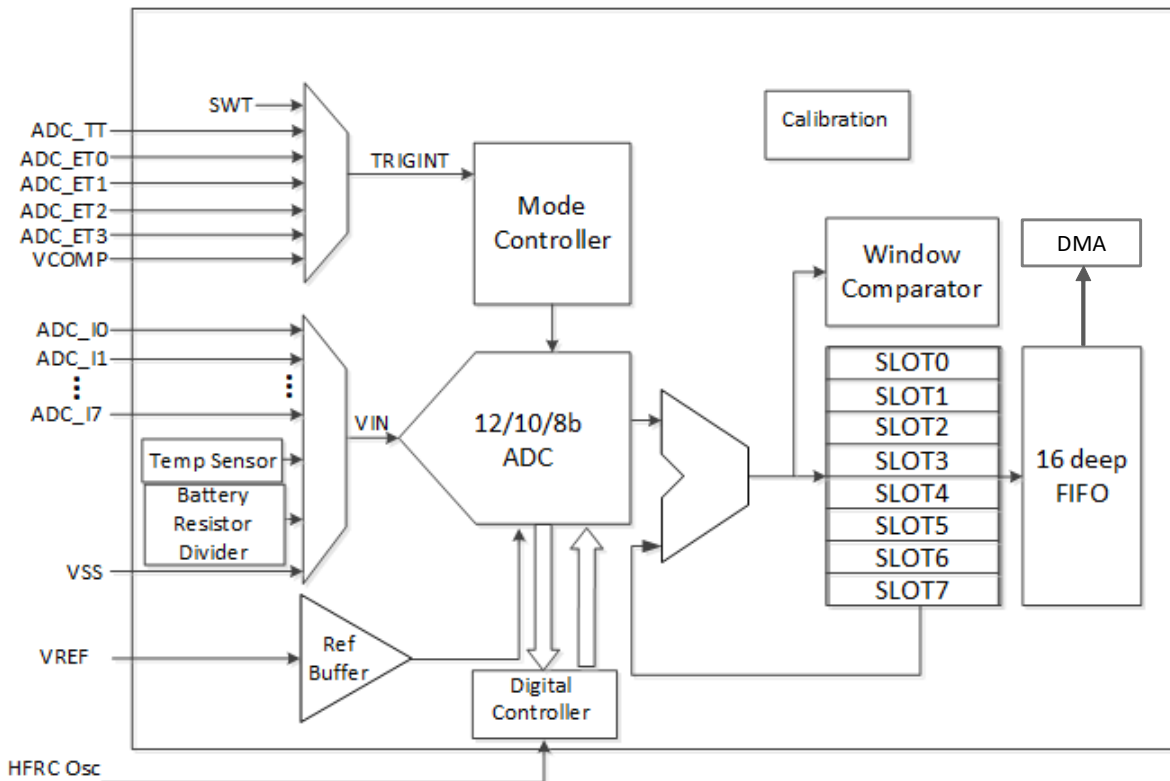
SWT
ADC_TT
ADC_ET0
ADC_ET1
ADC_ET2
ADC_ET3
VCOMP
TRIGINT
Mode Controller
Calibration
Window Comparator
DMA
ADC_I0
ADC_I1
⋮
⋮
ADC_I7
VIN
12/10/8b ADC
Temp Sensor
Battery Resistor Divider
VSS
SLOT0
SLOT1
SLOT2
SLOT3
SLOT4
SLOT5
SLOT6
SLOT7
16 deep FIFO
VREF
Ref Buffer
Digital Controller
HFRC Osc